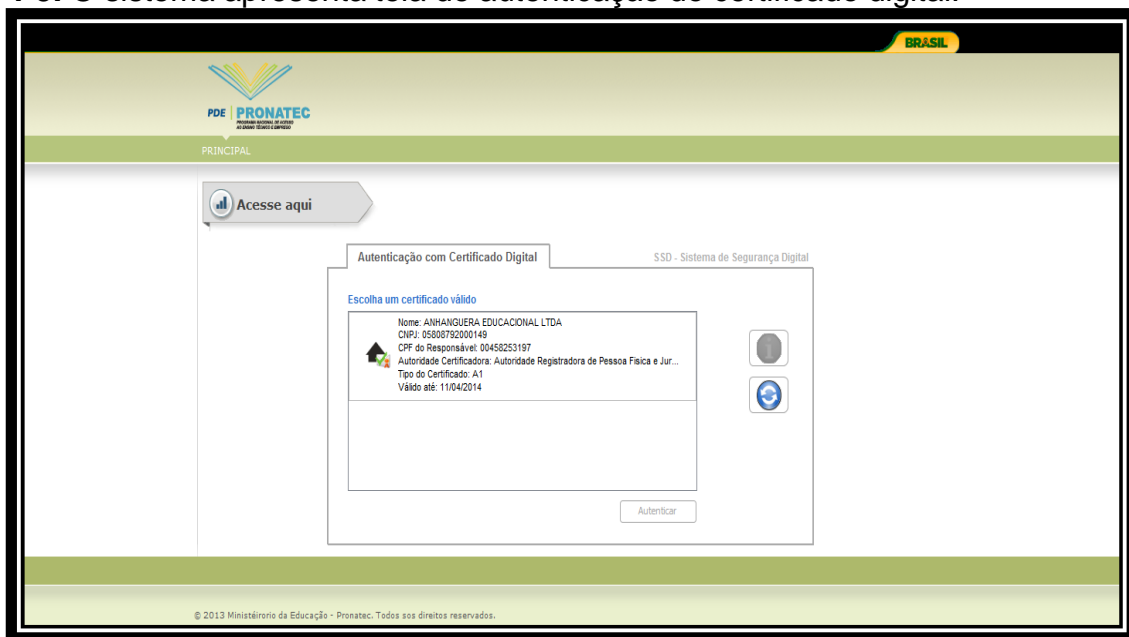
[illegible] O sistema apresenta tela de autenticação de certificado digital.

BRASIL

PDE | PRONATEC
PROGRAMA NACIONAL DE ACESSO AO ENSINO TÉCNICO E EMPREGO

PRINCIPAL

Acesse aqui

Autenticação com Certificado Digital

SSD - Sistema de Segurança Digital

Escolha um certificado válido

Nome: ANHANGUERA EDUCACIONAL LTDA
CNPJ: 05808792000149
CPF do Responsável: 00458253197
Autoridade Certificadora: Autoridade Registradora de Pessoa Fisica e Jur...
Tipo do Certificado: A1
Válido até: 11/04/2014

Autenticar

© 2013 Ministéirorio da Educação - Pronatec. Todos sos direitos reservados.